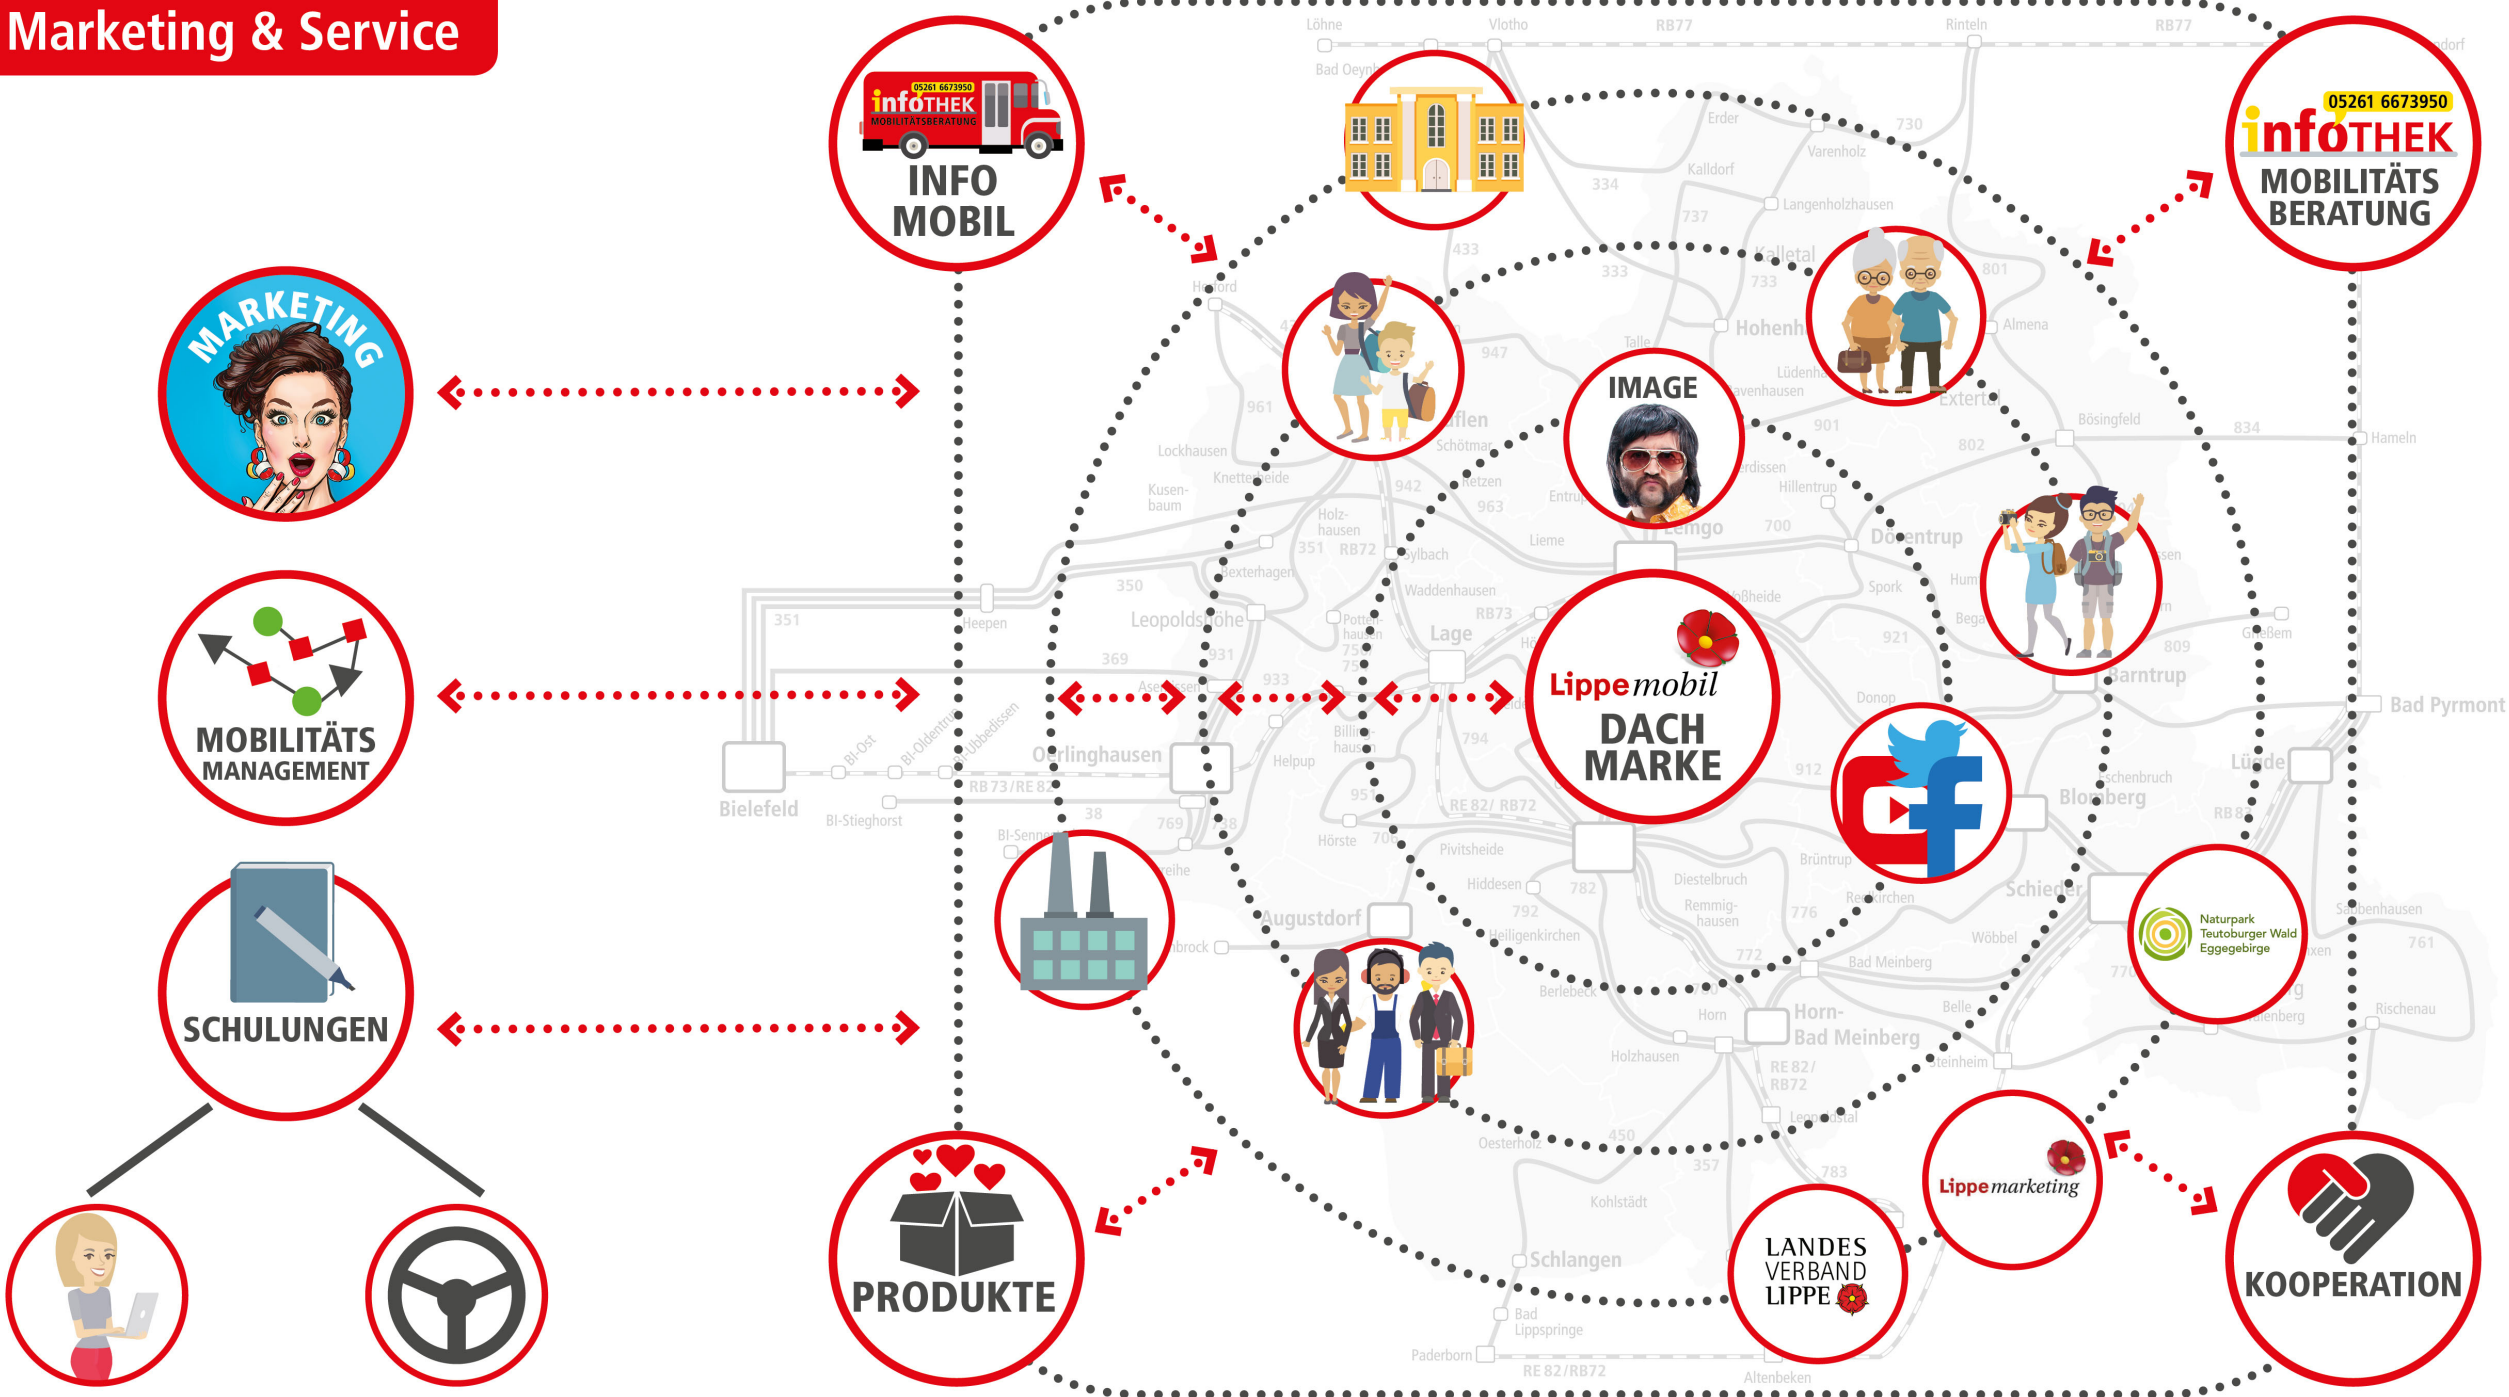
Marketing & Service

05261 6673950
infoTHEK
MOBILITÄTSBERATUNG
INFO MOBIL

05261 6673950
infoTHEK
MOBILITÄTS BERATUNG

MARKETING

MOBILITÄTS MANAGEMENT

SCHULUNGEN

IMAGE

Lippemobil
DACH MARKE

Naturpark Teutoburger Wald Eggegebirge

PRODUKTE

LANDES VERBAND LIPPE

Lippemarketing

KOOPERATION

Löhne
Vlotho
RB77
Rinteln
RB77
Bad Oeynhausen
Erder
Varenholz
Kalldorf
Langenholzhausen
Kalletal
Hohenhausen
Almena
Extertal
Bösingfeld
Hameln
Herford
Lockhausen
Knetterheide
Kusenbaum
Schötmar
Retzen
Lemgo
Hillentrup
Dörentrup
Holzhausen
Sylbach
Lieme
Hexterhagen
Waddenhausen
Leopoldshöhe
Heepen
Lage
Spork
Bega
Barntrup
Gießen
Bad Pyrmont
Bielefeld
BI-Ost
BI-Oldentrup
BI-Ubbedissen
Oerlinghausen
Helpup
Asemissen
RB 73/RE 82
BI-Stieghorst
BI-Sennestadt
Hörste
Pivitsheide
Hiddesen
Heiligenkirchen
Diestelbruch
Remmighausen
Brüntrup
Blomberg
Lügde
Schieder
Wöbbel
Augustdorf
Berlebeck
Bad Meinberg
Horn
Horn-Bad Meinberg
Holzhausen
Belle
Steinheim
Leopoldstal
Oesterholz
Kohlstädt
Schlangen
Bad Lippspringe
Paderborn
RE 82/RB72
Altenbeken
Rischenau
Sabbenhausen
Donop
RE 82/ RB72
RB73
351
350
369
933
931
38
769
794
951
782
792
776
772
912
921
809
834
802
700
901
963
942
947
961
433
333
334
737
733
730
801
761
450
357
783